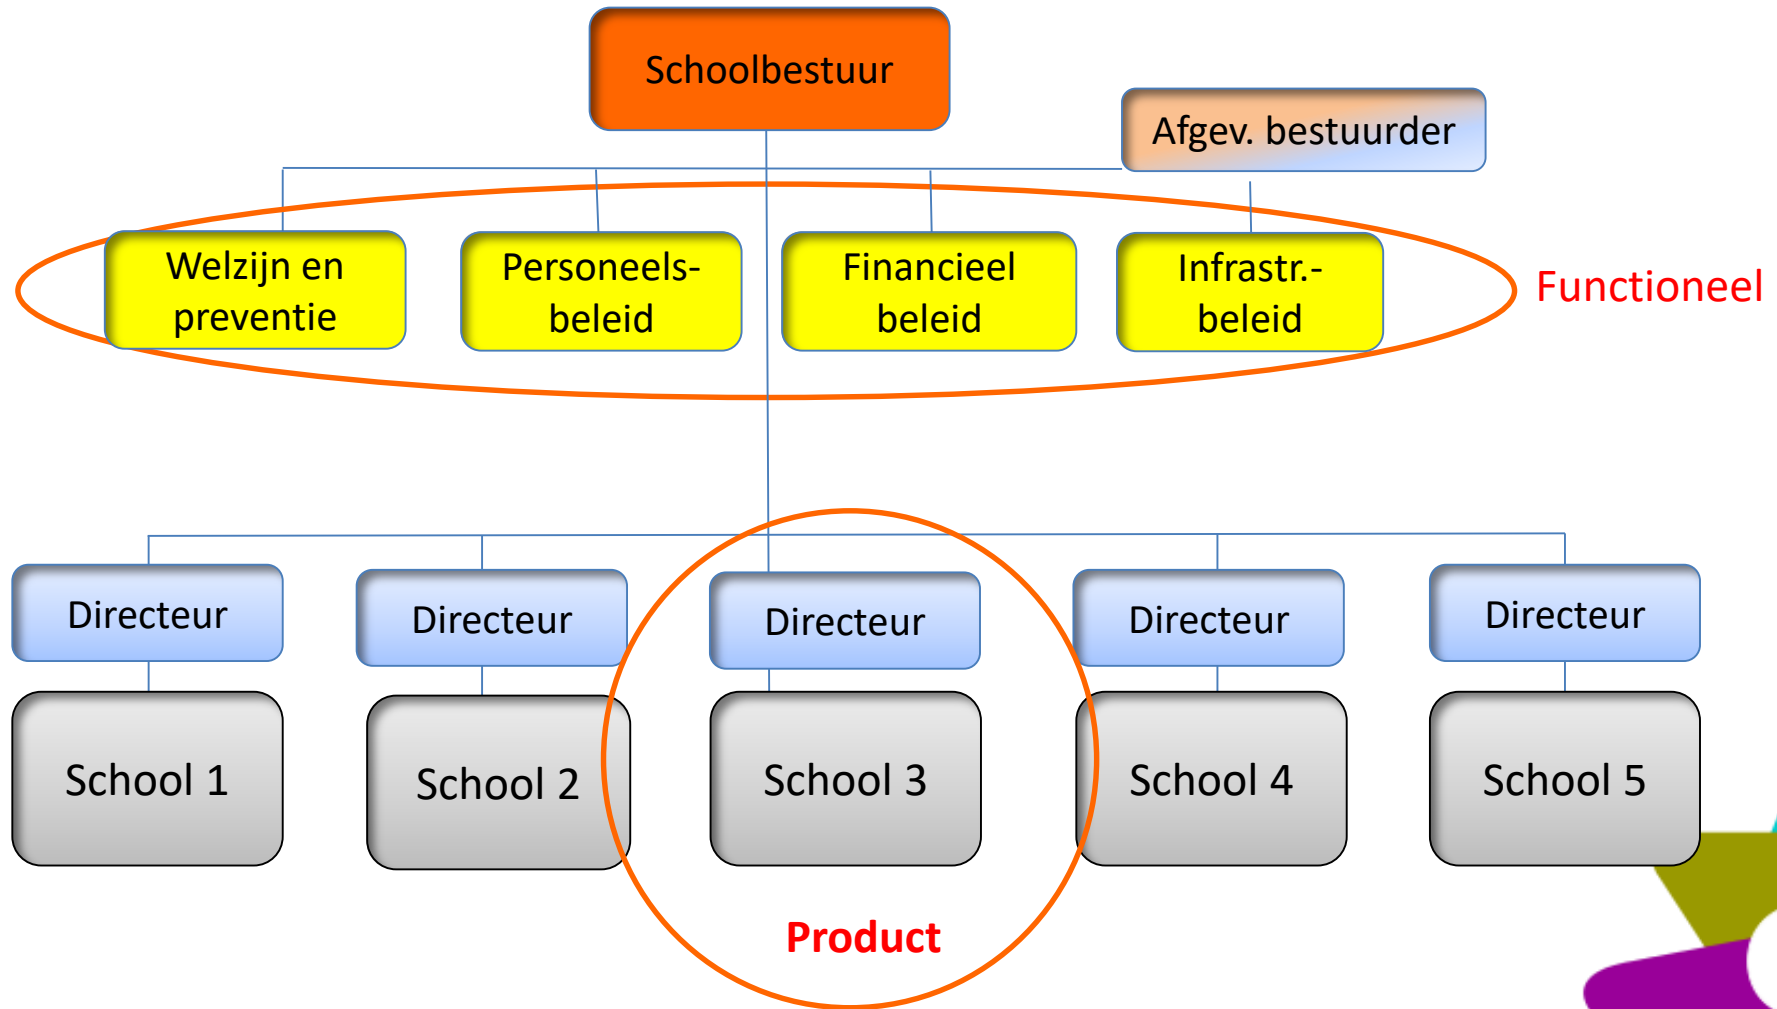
Schoolbestuur

Afgev. bestuurder

Welzijn en preventie

Personeelsbeleid

Financieel beleid

Infrastr.-beleid

Functioneel

Directeur

Directeur

Directeur

Directeur

Directeur

School 1

School 2

School 3

School 4

School 5

Product